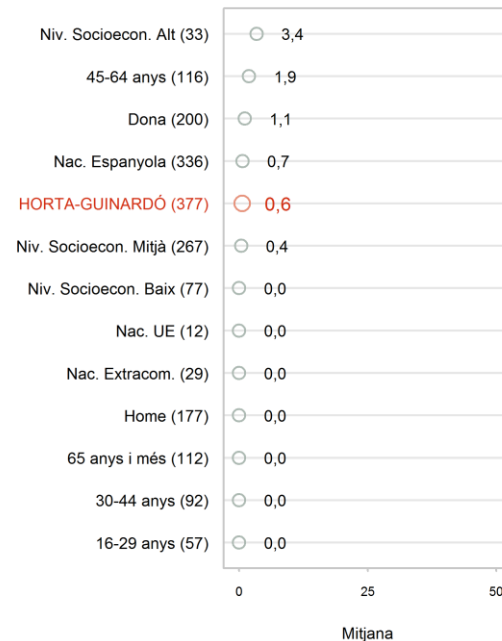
Niv. Socioecon. Alt (33) 3,4
45-64 anys (116) 1,9
Dona (200) 1,1
Nac. Espanyola (336) 0,7
HORTA-GUINARDÓ (377) 0,6
Niv. Socioecon. Mitjà (267) 0,4
Niv. Socioecon. Baix (77) 0,0
Nac. UE (12) 0,0
Nac. Extracom. (29) 0,0
Home (177) 0,0
65 anys i més (112) 0,0
30-44 anys (92) 0,0
16-29 anys (57) 0,0

0 25 50

Mitjana